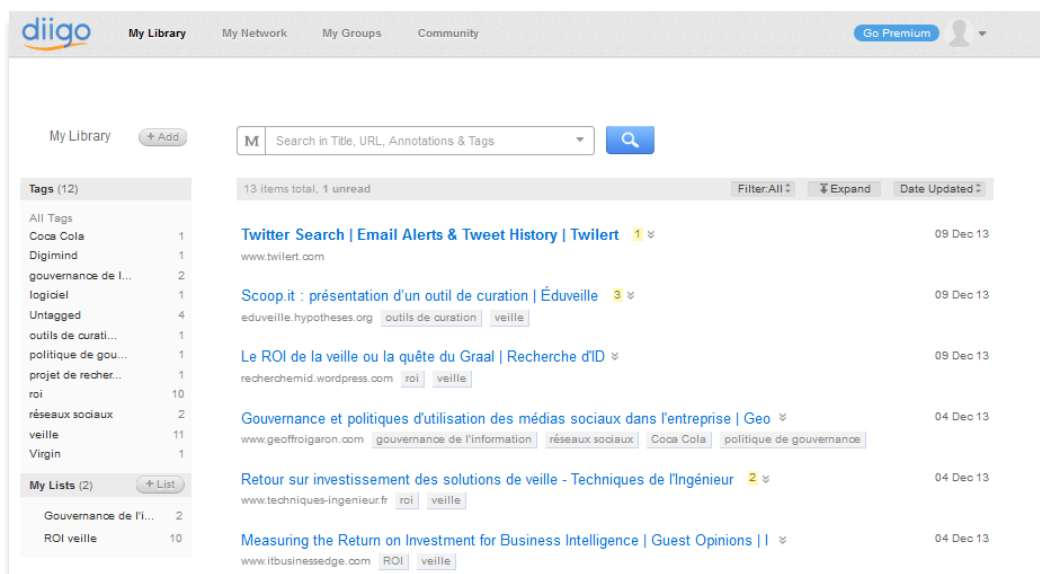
diigo My Library My Network My Groups Community Go Premium

My Library + Add

M Search in Title, URL, Annotations & Tags

Tags (12)

All Tags

| | |
|---|---|
| Coca Cola | 1 |
| Digimind | 1 |
| gouvernance de l... | 2 |
| logiciel | 1 |
| Untagged | 4 |
| outils de curati... | 1 |
| politique de gou... | 1 |
| projet de recher... | 1 |
| roi | 10 |
| réseaux sociaux | 2 |
| veille | 11 |
| Virgin | 1 |

My Lists (2) + List

| | |
|---|---|
| Gouvernance de l'i... | 2 |
| ROI veille | 10 |

13 items total, 1 unread Filter:All Expand Date Updated

Twitter Search | Email Alerts & Tweet History | Twilert 1 09 Dec 13
www.twilert.com

Scoop.it : présentation d'un outil de curation | Éduveille 3 09 Dec 13
eduveille.hypotheses.org outils de curation veille

Le ROI de la veille ou la quête du Graal | Recherche d'ID 09 Dec 13
recherchemid.wordpress.com roi veille

Gouvernance et politiques d'utilisation des médias sociaux dans l'entreprise | Geo 04 Dec 13
www.geoffroigaron.com gouvernance de l'information réseaux sociaux Coca Cola politique de gouvernance

Retour sur investissement des solutions de veille - Techniques de l'Ingénieur 2 04 Dec 13
www.techniques-ingenieur.fr roi veille

Measuring the Return on Investment for Business Intelligence | Guest Opinions | I 04 Dec 13
www.itbusinessedge.com ROI veille